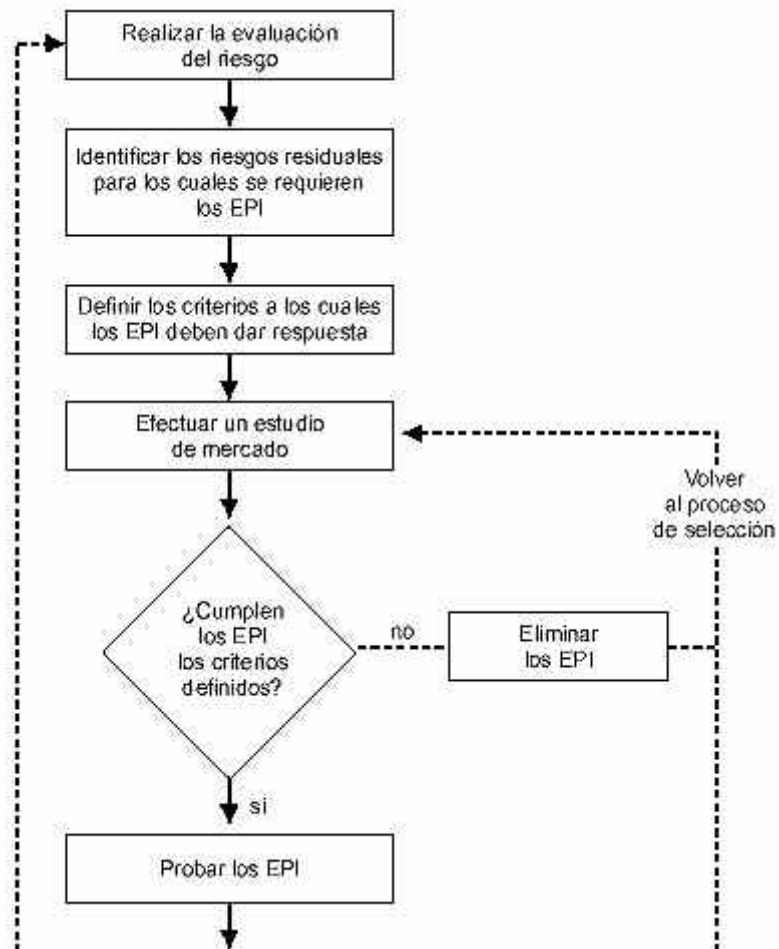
Realizar la evaluación del riesgo

Identificar los riesgos residuales para los cuales se requieren los EPI

Definir los criterios a los cuales los EPI deben dar respuesta

Efectuar un estudio de mercado

Volver al proceso de selección

¿Cumplen los EPI los criterios definidos?

no

Eliminar los EPI

si

Probar los EPI